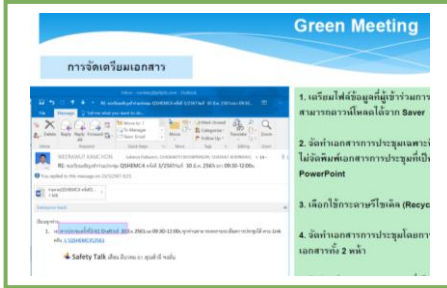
Green Meeting

การจัดเตรียมเอกสาร

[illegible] - Outlook

File Message

Delete Reply Reply All Forward

WEERAWUT KAMCHON

RE: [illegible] QSHEMC4 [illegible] 30 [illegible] 2565 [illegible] 09:30-12:00 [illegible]

You replied to this message on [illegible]

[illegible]

1. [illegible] 30 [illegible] 2565 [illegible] 09:30-12:00 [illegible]

Safety Talk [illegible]

1. เตรียมไฟล์ข้อมูลที่ผู้เข้าร่วมการ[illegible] สามารถดาวน์โหลดได้จาก Saver

2. จัดทำเอกสารการประชุมเฉพาะ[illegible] ไม่จัดพิมพ์เอกสารการประชุมที่เป็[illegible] PowerPoint

3. เลือกใช้กระดาษรีไซเคิล (Recyc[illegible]

4. จัดทำเอกสารการประชุมโดยกา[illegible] เอกสารทั้ง 2 หน้า